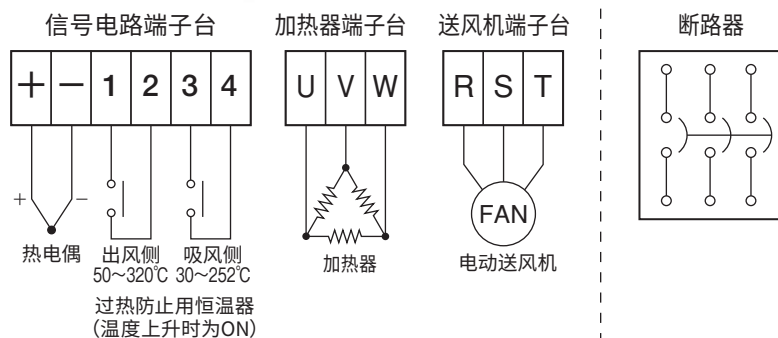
信号电路端子台

| + | — | 1 | 2 | 3 | 4 |
|---|---|---|---|---|---|

+ −

热电偶

出风侧 50~320℃

吸风侧 30~252℃

过热防止用恒温器
(温度上升时为ON)

加热器端子台

| U | V | W |
|---|---|---|

加热器

送风机端子台

| R | S | T |
|---|---|---|

FAN

电动送风机

断路器